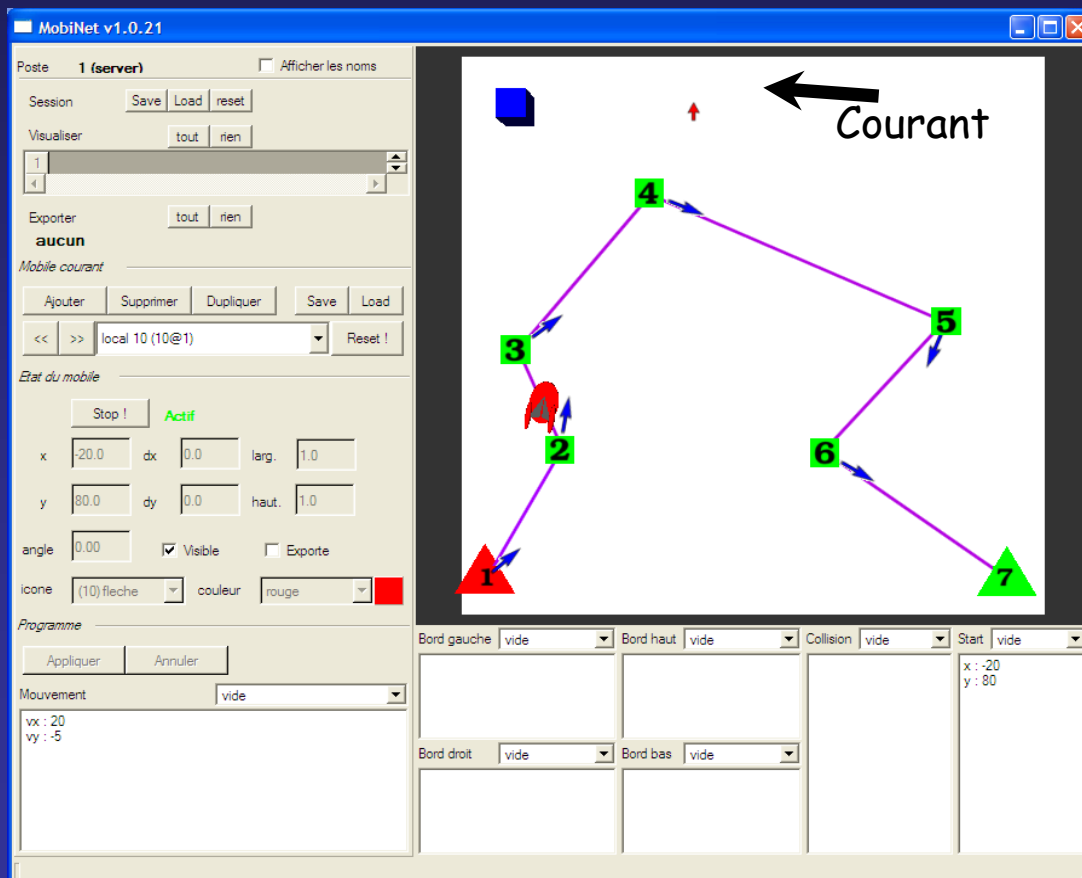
MobiNet v1.0.21

Poste 1 (server) Afficher les noms

Session Save Load reset

Visualiser tout rien

1

Exporter tout rien

aucun

Mobile courant

Ajouter Supprimer Dupliquer Save Load

<< >> local 10 (10@1) Reset !

Etat du mobile

Stop ! Actif

x -20.0 dx 0.0 larg. 1.0

y 80.0 dy 0.0 haut. 1.0

angle 0.00 Visible Exporte

icone (10) fleche couleur rouge

Programme

Appliquer Annuler

Mouvement vide

vx : 20
vy : -5

Courant

4

3

5

2

6

1

7

Bord gauche vide

Bord haut vide

Collision vide

Start vide

x : -20
y : 80

Bord droit vide

Bord bas vide